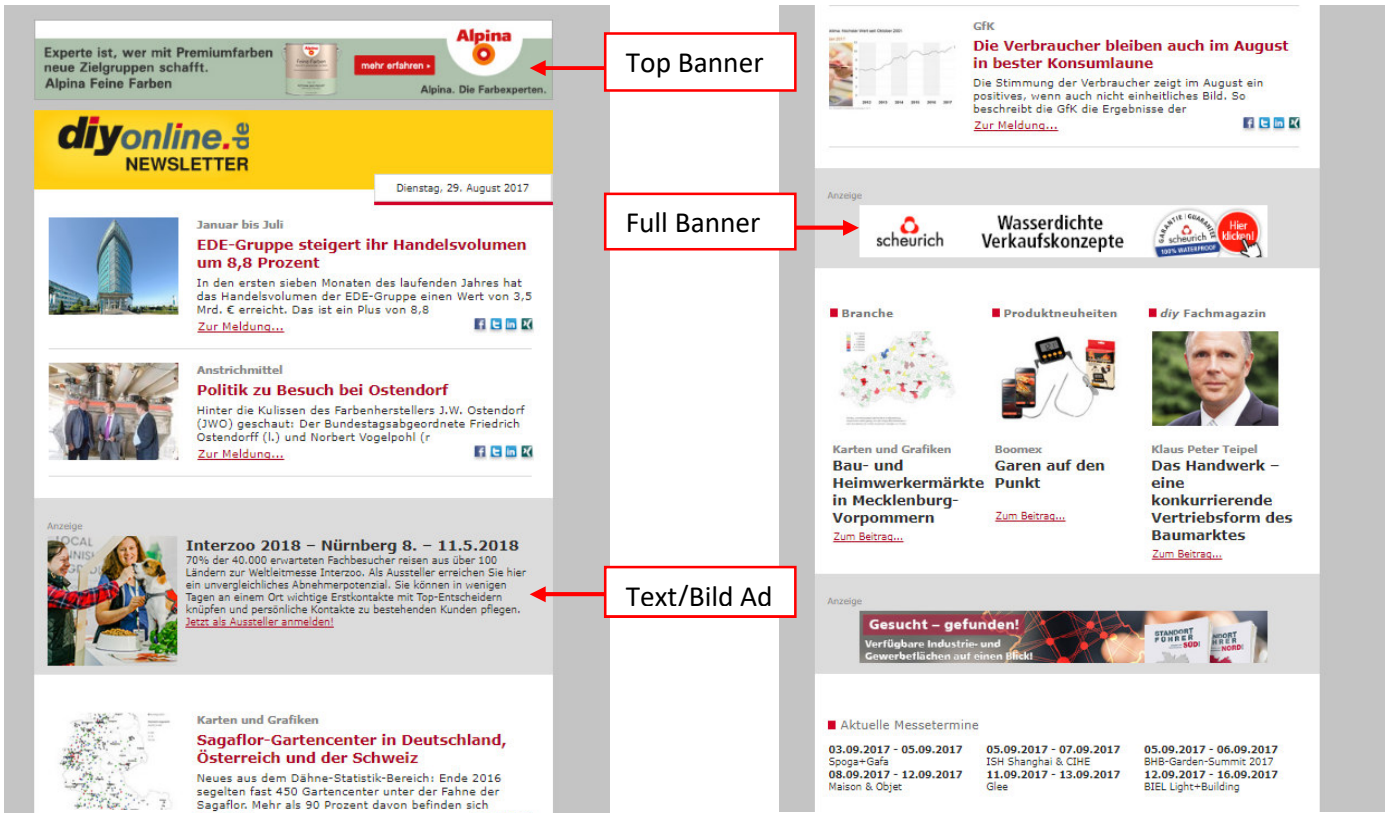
Experte ist, wer mit Premiumfarben neue Zielgruppen schafft.
Alpina Feine Farben
mehr erfahren ›
Alpina
Alpina. Die Farbexperten.

Top Banner

diyonline.de
NEWSLETTER

Dienstag, 29. August 2017

Januar bis Juli
EDE-Gruppe steigert ihr Handelsvolumen um 8,8 Prozent
In den ersten sieben Monaten des laufenden Jahres hat das Handelsvolumen der EDE-Gruppe einen Wert von 3,5 Mrd. € erreicht. Das ist ein Plus von 8,8
Zur Meldung...

Anstrichmittel
Politik zu Besuch bei Ostendorf
Hinter die Kulissen des Farbenherstellers J.W. Ostendorf (JWO) geschaut: Der Bundestagsabgeordnete Friedrich Ostendorff (l.) und Norbert Vogelpohl (r
Zur Meldung...

Anzeige
Interzoo 2018 – Nürnberg 8. – 11.5.2018
70% der 40.000 erwarteten Fachbesucher reisen aus über 100 Ländern zur Weltleitmesse Interzoo. Als Aussteller erreichen Sie hier ein unvergleichliches Abnehmerpotenzial. Sie können in wenigen Tagen an einem Ort wichtige Erstkontakte mit Top-Entscheidern knüpfen und persönliche Kontakte zu bestehenden Kunden pflegen.
Jetzt als Aussteller anmelden!

Text/Bild Ad

Karten und Grafiken
Sagaflor-Gartencenter in Deutschland, Österreich und der Schweiz
Neues aus dem Dähne-Statistik-Bereich: Ende 2016 segelten fast 450 Gartencenter unter der Fahne der Sagaflor. Mehr als 90 Prozent davon befinden sich

GfK
Die Verbraucher bleiben auch im August in bester Konsumlaune
Die Stimmung der Verbraucher zeigt im August ein positives, wenn auch nicht einheitliches Bild. So beschreibt die GfK die Ergebnisse der
Zur Meldung...

Full Banner

Anzeige
scheurich
Wasserdichte Verkaufskonzepte
Garantie scheurich 100% Waterproof
Hier klicken!

Branche
Karten und Grafiken
Bau- und Heimwerkermärkte in Mecklenburg-Vorpommern
Zum Beitrag...

Produktneuheiten
Boomex
Garen auf den Punkt
Zum Beitrag...

diy Fachmagazin
Klaus Peter Teipel
Das Handwerk – eine konkurrierende Vertriebsform des Baumarktes
Zum Beitrag...

Anzeige
Gesucht – gefunden!
Verfügbare Industrie- und Gewerbeflächen auf einen Blick!
STANDORT FÜHRER SÜD
STANDORT FÜHRER NORD

Aktuelle Messetermine
03.09.2017 - 05.09.2017
Spoga+Gafa
08.09.2017 - 12.09.2017
Maison & Objet
05.09.2017 - 07.09.2017
ISH Shanghai & CIHE
11.09.2017 - 13.09.2017
Glee
05.09.2017 - 06.09.2017
BHB-Garden-Summit 2017
12.09.2017 - 16.09.2017
BIEL Light+Building